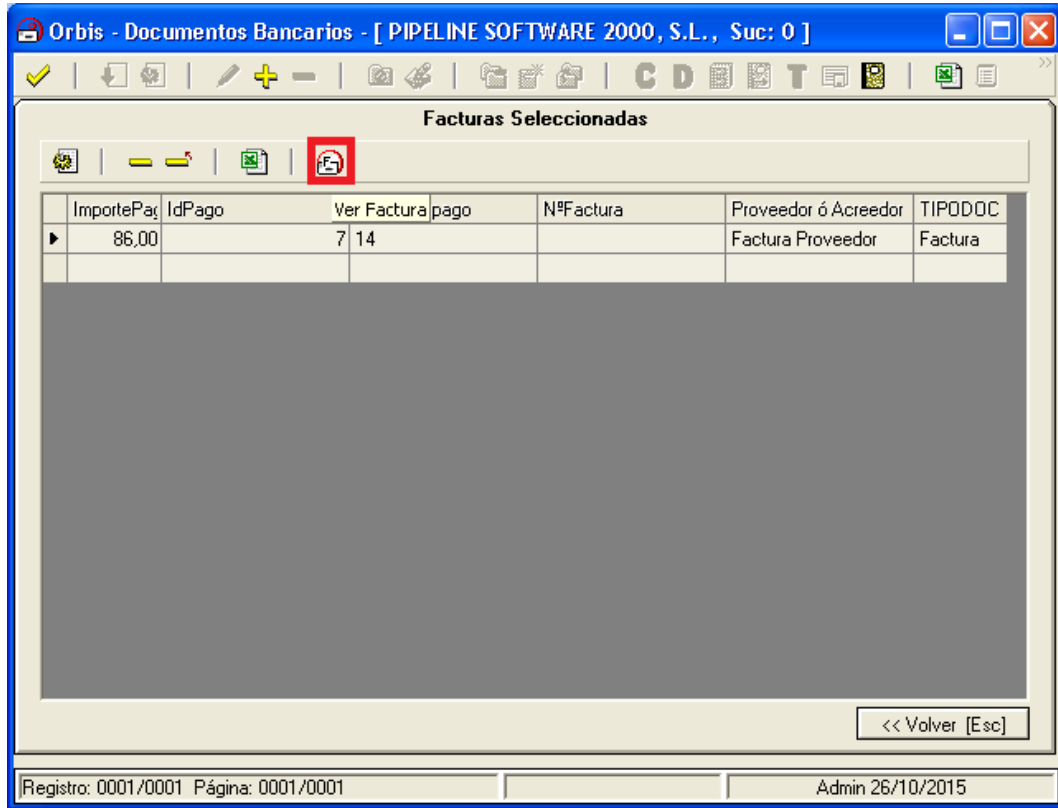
Orbis - Documentos Bancarios - [ PIPELINE SOFTWARE 2000, S.L., Suc: 0 ]

C D T

Facturas Seleccionadas

| ImportePa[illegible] | IdPago | Ver Factura pago | NºFactura | Proveedor ó Acreedor | TIPODOC |
|---|---|---|---|---|---|
| 86,00 | 7 | 14 | | Factura Proveedor | Factura |

<< Volver [Esc]

Registro: 0001/0001 Página: 0001/0001

Admin 26/10/2015